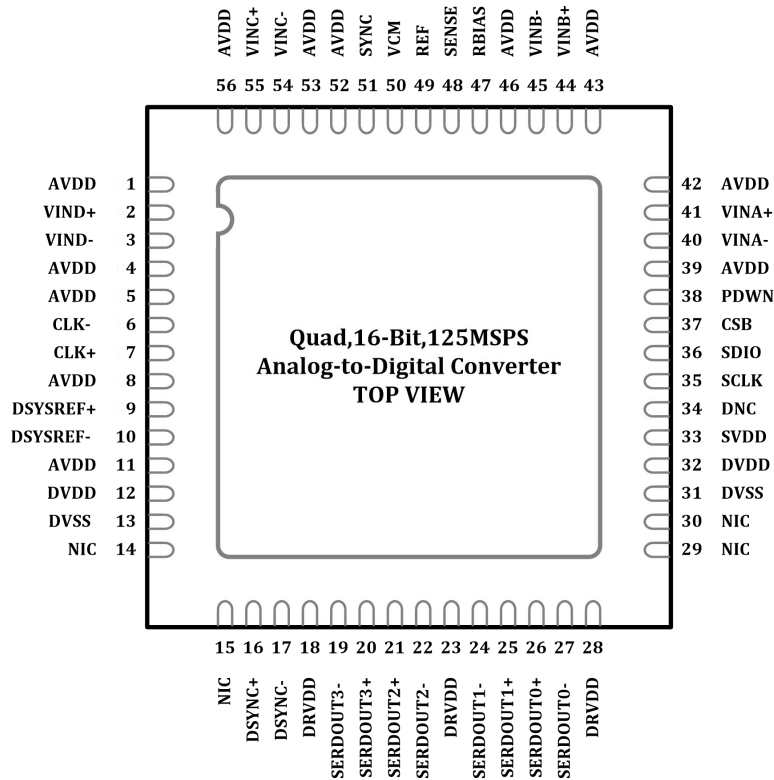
AVDD VINC+ VINC- AVDD AVDD SYNC VCM REF SENSE RBIAS AVDD VINB- VINB+ AVDD

56 55 54 53 52 51 50 49 48 47 46 45 44 43

AVDD 1
VIND+ 2
VIND- 3
AVDD 4
AVDD 5
CLK- 6
CLK+ 7
AVDD 8
DSYSREF+ 9
DSYSREF- 10
AVDD 11
DVDD 12
DVSS 13
NIC 14

Quad,16-Bit,125MSPS
Analog-to-Digital Converter
TOP VIEW

42 AVDD
41 VINA+
40 VINA-
39 AVDD
38 PDWN
37 CSB
36 SDIO
35 SCLK
34 DNC
33 SVDD
32 DVDD
31 DVSS
30 NIC
29 NIC

15 16 17 18 19 20 21 22 23 24 25 26 27 28

NIC DSYNC+ DSYNC- DRVDD SERDOUT3- SERDOUT3+ SERDOUT2+ SERDOUT2- DRVDD SERDOUT1- SERDOUT1+ SERDOUT0+ SERDOUT0- DRVDD